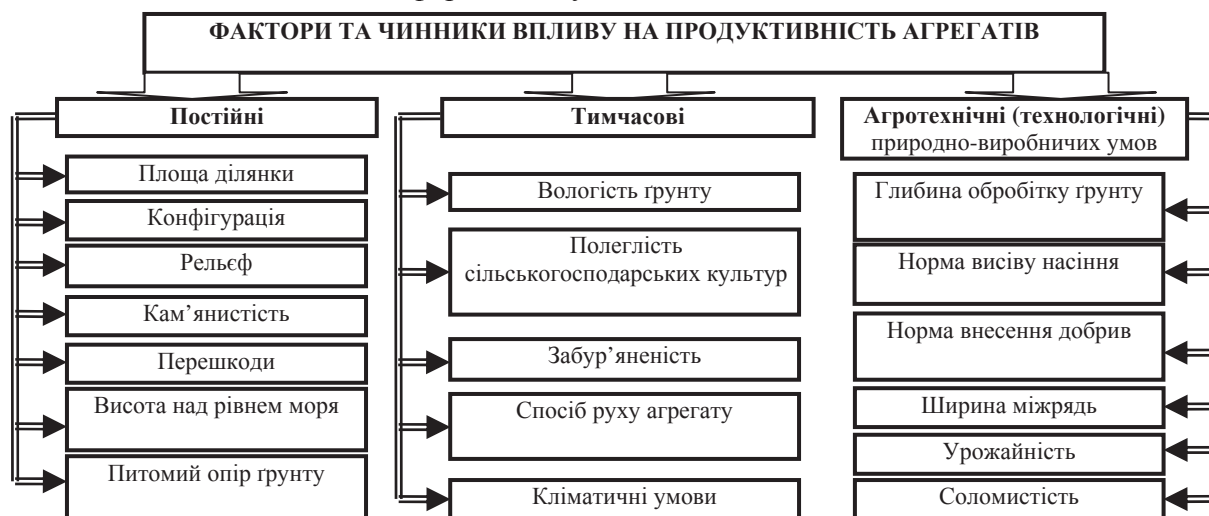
ФАКТОРИ ТА ЧИННИКИ ВПЛИВУ НА ПРОДУКТИВНІСТЬ АГРЕГАТІВ

Постійні

Площа ділянки

Конфігурація

Рельєф

Кам'янистість

Перешкоди

Висота над рівнем моря

Питомий опір ґрунту

Тимчасові

Вологість ґрунту

Полеглість сільськогосподарських культур

Забур'яненість

Спосіб руху агрегату

Кліматичні умови

Агротехнічні (технологічні) природно-виробничих умов

Глибина обробітку ґрунту

Норма висіву насіння

Норма внесення добрив

Ширина міжрядь

Урожайність

Соломистість